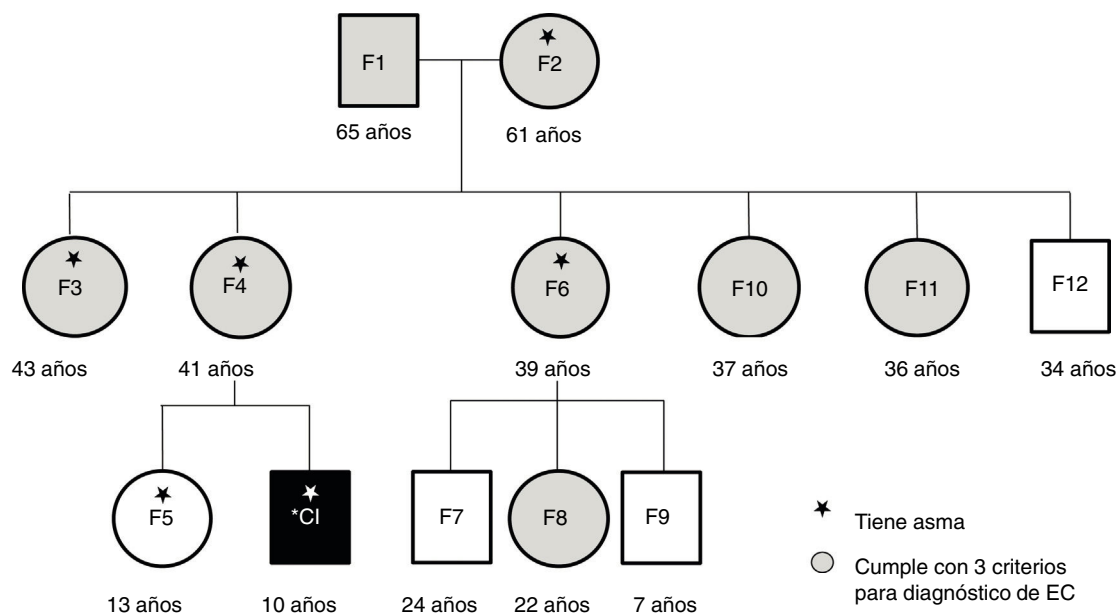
F1
65 años

F2
61 años

F3
43 años

F4
41 años

F6
39 años

F10
37 años

F11
36 años

F12
34 años

F5
13 años

*CI
10 años

F7
24 años

F8
22 años

F9
7 años

Tiene asma

Cumple con 3 criterios para diagnóstico de EC